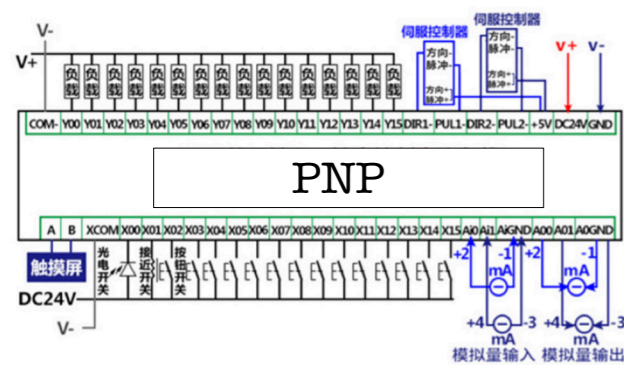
V-

V+

伺服控制器

伺服控制器

方向-

脉冲-

方向+

脉冲+

方向-

脉冲-

方向+

脉冲+

V+

V-

负载 负载 负载 负载 负载 负载 负载 负载 负载 负载 负载 负载 负载 负载 负载 负载

COM- Y00 Y01 Y02 Y03 Y04 Y05 Y06 Y07 Y08 Y09 Y10 Y11 Y12 Y13 Y14 Y15 DIR1- PUL1- DIR2- PUL2- +5V DC24V GND

PNP

A B XCOM X00 X01 X02 X03 X04 X05 X06 X07 X08 X09 X10 X11 X12 X13 X14 X15 AI0 AI1 AIGND A00 A01 A0GND

触摸屏

光电开关

接近开关

按钮开关

DC24V

V-

+2

-1

mA

+4

-3

mA

模拟量输入

+2

-1

mA

+4

-3

mA

模拟量输出